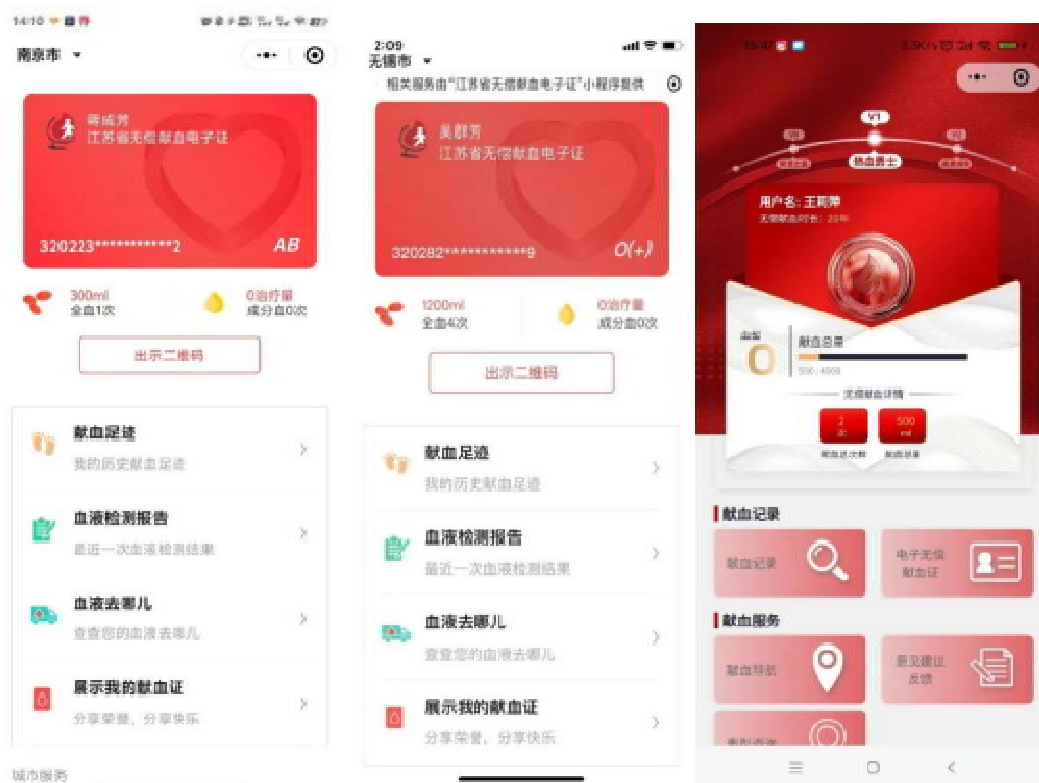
14:10

南京市

蒋成芳
江苏省无偿献血电子证

320223************2 AB

300ml
全血1次

0治疗量
成分血0次

出示二维码

献血足迹
我的历史献血足迹

血液检测报告
最近一次血液检测结果

血液去哪儿
查查您的血液去哪儿

展示我的献血证
分享荣誉，分享快乐

城市服务

2:09
无锡市

相关服务由"江苏省无偿献血电子证"小程序提供

吴群芳
江苏省无偿献血电子证

320282***********9 O(+)

1200ml
全血4次

0治疗量
成分血0次

出示二维码

献血足迹
我的历史献血足迹

血液检测报告
最近一次血液检测结果

血液去哪儿
查查您的血液去哪儿

展示我的献血证
分享荣誉，分享快乐

15:47

V1

热血勇士

用户名：王莉萍
无偿献血时长：20年

献血总量

500 / 4000

无偿献血详情

2 次
500 ml

献血记录

献血记录

电子无偿献血证

献血服务

献血导航

意见建议反馈

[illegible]